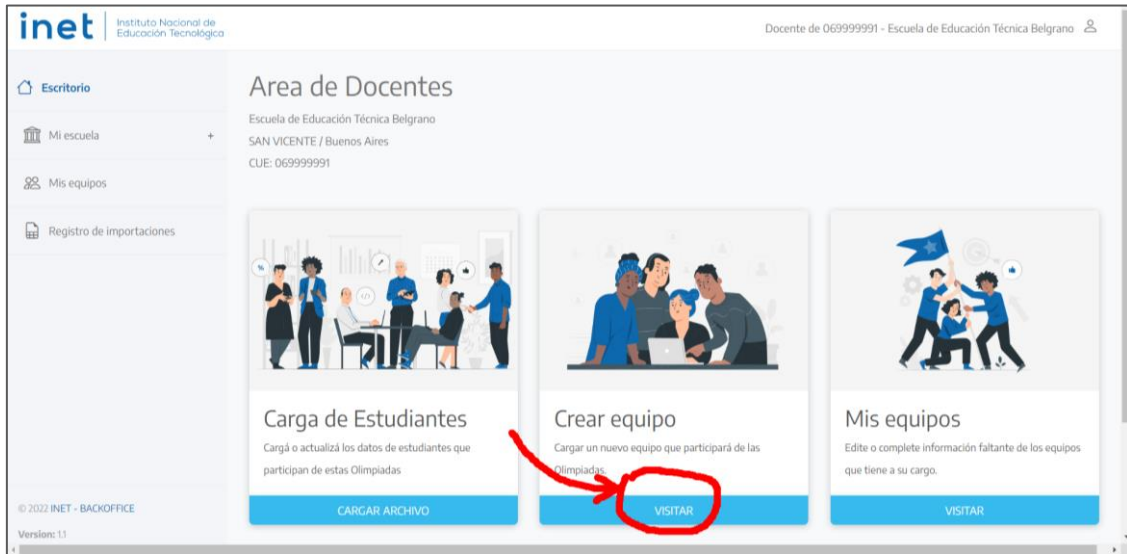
inet Instituto Nacional de Educación Tecnológica

Docente de 069999991 - Escuela de Educación Técnica Belgrano

Escritorio

Mi escuela +

Mis equipos

Registro de importaciones

© 2022 INET - BACKOFFICE

Version: 1.1

Area de Docentes

Escuela de Educación Técnica Belgrano
SAN VICENTE / Buenos Aires
CUE: 069999991

Carga de Estudiantes

Cargá o actualizá los datos de estudiantes que participan de estas Olimpiadas

CARGAR ARCHIVO

Crear equipo

Cargar un nuevo equipo que participará de las Olimpiadas.

VISITAR

Mis equipos

Edite o complete información faltante de los equipos que tiene a su cargo.

VISITAR